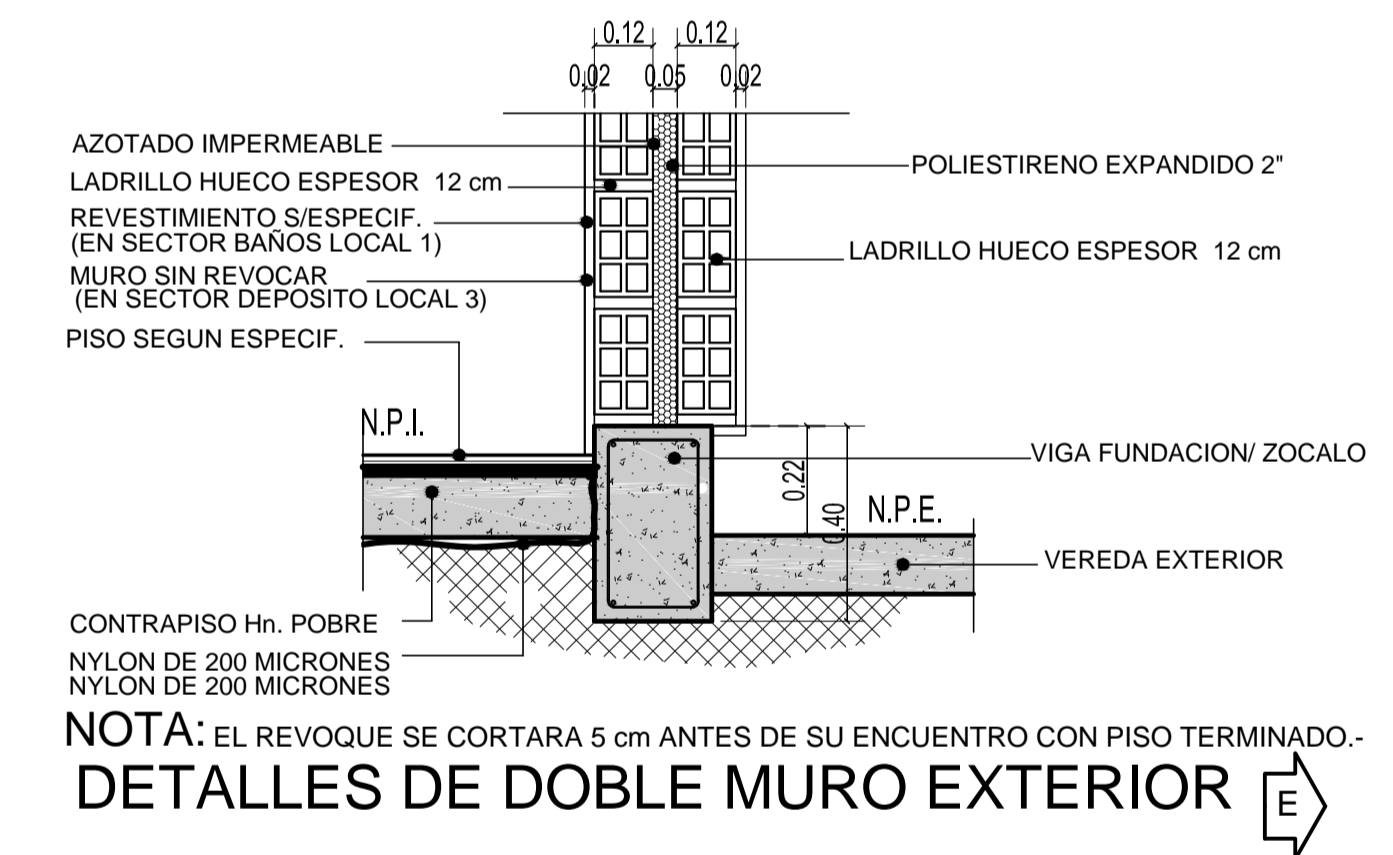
0.12 0.12
0.02 0.05 0.02

AZOTADO IMPERMEABLE
LADRILLO HUECO ESPESOR 12 cm
REVESTIMIENTO S/ESPECIF. (EN SECTOR BAÑOS LOCAL 1)
MURO SIN REVOCAR (EN SECTOR DEPOSITO LOCAL 3)
PISO SEGUN ESPECIF.
POLIESTIRENO EXPANDIDO 2"
LADRILLO HUECO ESPESOR 12 cm
N.P.I.
VIGA FUNDACION/ ZOCALO
0.22
0.40
N.P.E.
VEREDA EXTERIOR
CONTRAPISO Hn. POBRE
NYLON DE 200 MICRONES
NYLON DE 200 MICRONES

NOTA: EL REVOQUE SE CORTARA 5 cm ANTES DE SU ENCUENTRO CON PISO TERMINADO.-

DETALLES DE DOBLE MURO EXTERIOR
E